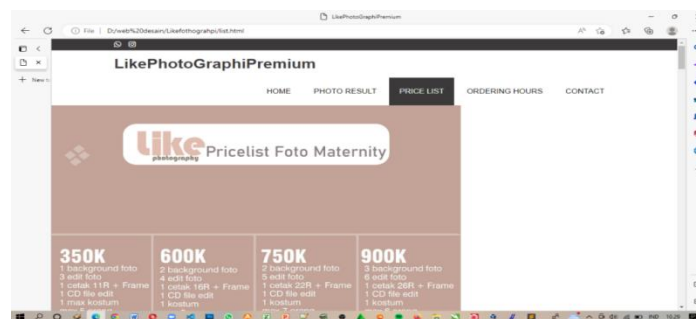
LikePhotoGraphiPremium

File | D:/web%20desain/Likefothograhpi/list.html

New

LikePhotoGraphiPremium

HOME PHOTO RESULT PRICE LIST ORDERING HOURS CONTACT

Like photography Pricelist Foto Maternity

| 350K | 600K | 750K | 900K |
|---|---|---|---|
| 1 background foto | 2 background foto | 2 background foto | 3 background foto |
| 3 edit foto | 4 edit foto | 5 edit foto | 6 edit foto |
| 1 cetak 11R + Frame | 1 cetak 16R + Frame | 1 cetak 22R + Frame | 1 cetak 26R + Frame |
| 1 CD file edit | 1 CD file edit | 1 CD file edit | 1 CD file edit |
| 1 max kostum | 1 kostum | 1 kostum | 1 kostum |

IND 10:25